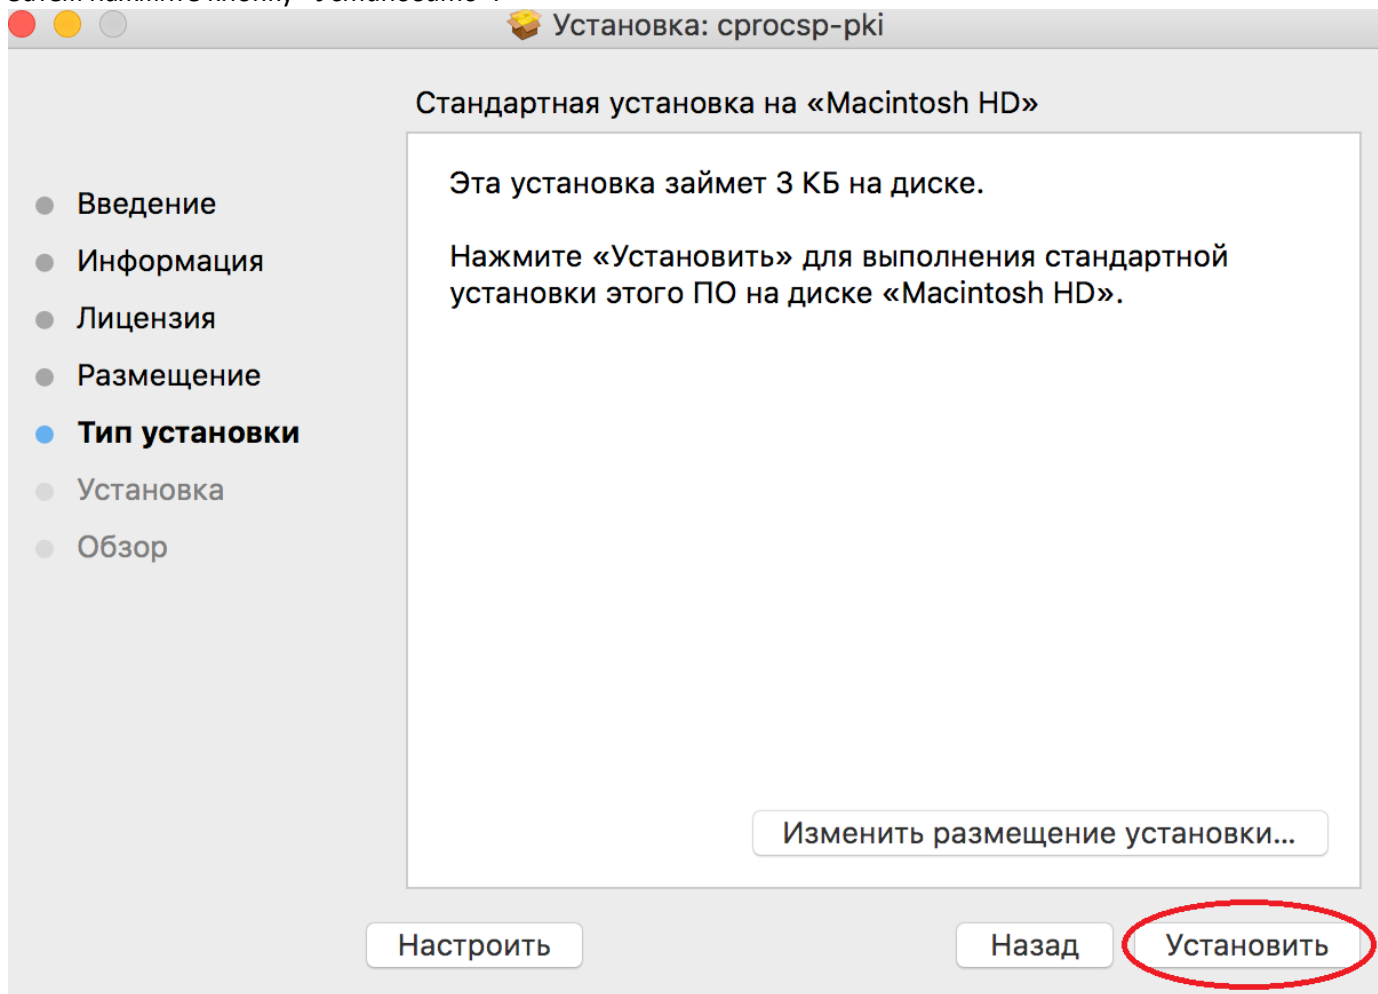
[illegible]

Установка: cprocsp-pki

Стандартная установка на «Macintosh HD»

Введение
Информация
Лицензия
Размещение
Тип установки
Установка
Обзор

Эта установка займет 3 КБ на диске.

Нажмите «Установить» для выполнения стандартной установки этого ПО на диске «Macintosh HD».

Изменить размещение установки...

Настроить

Назад

Установить